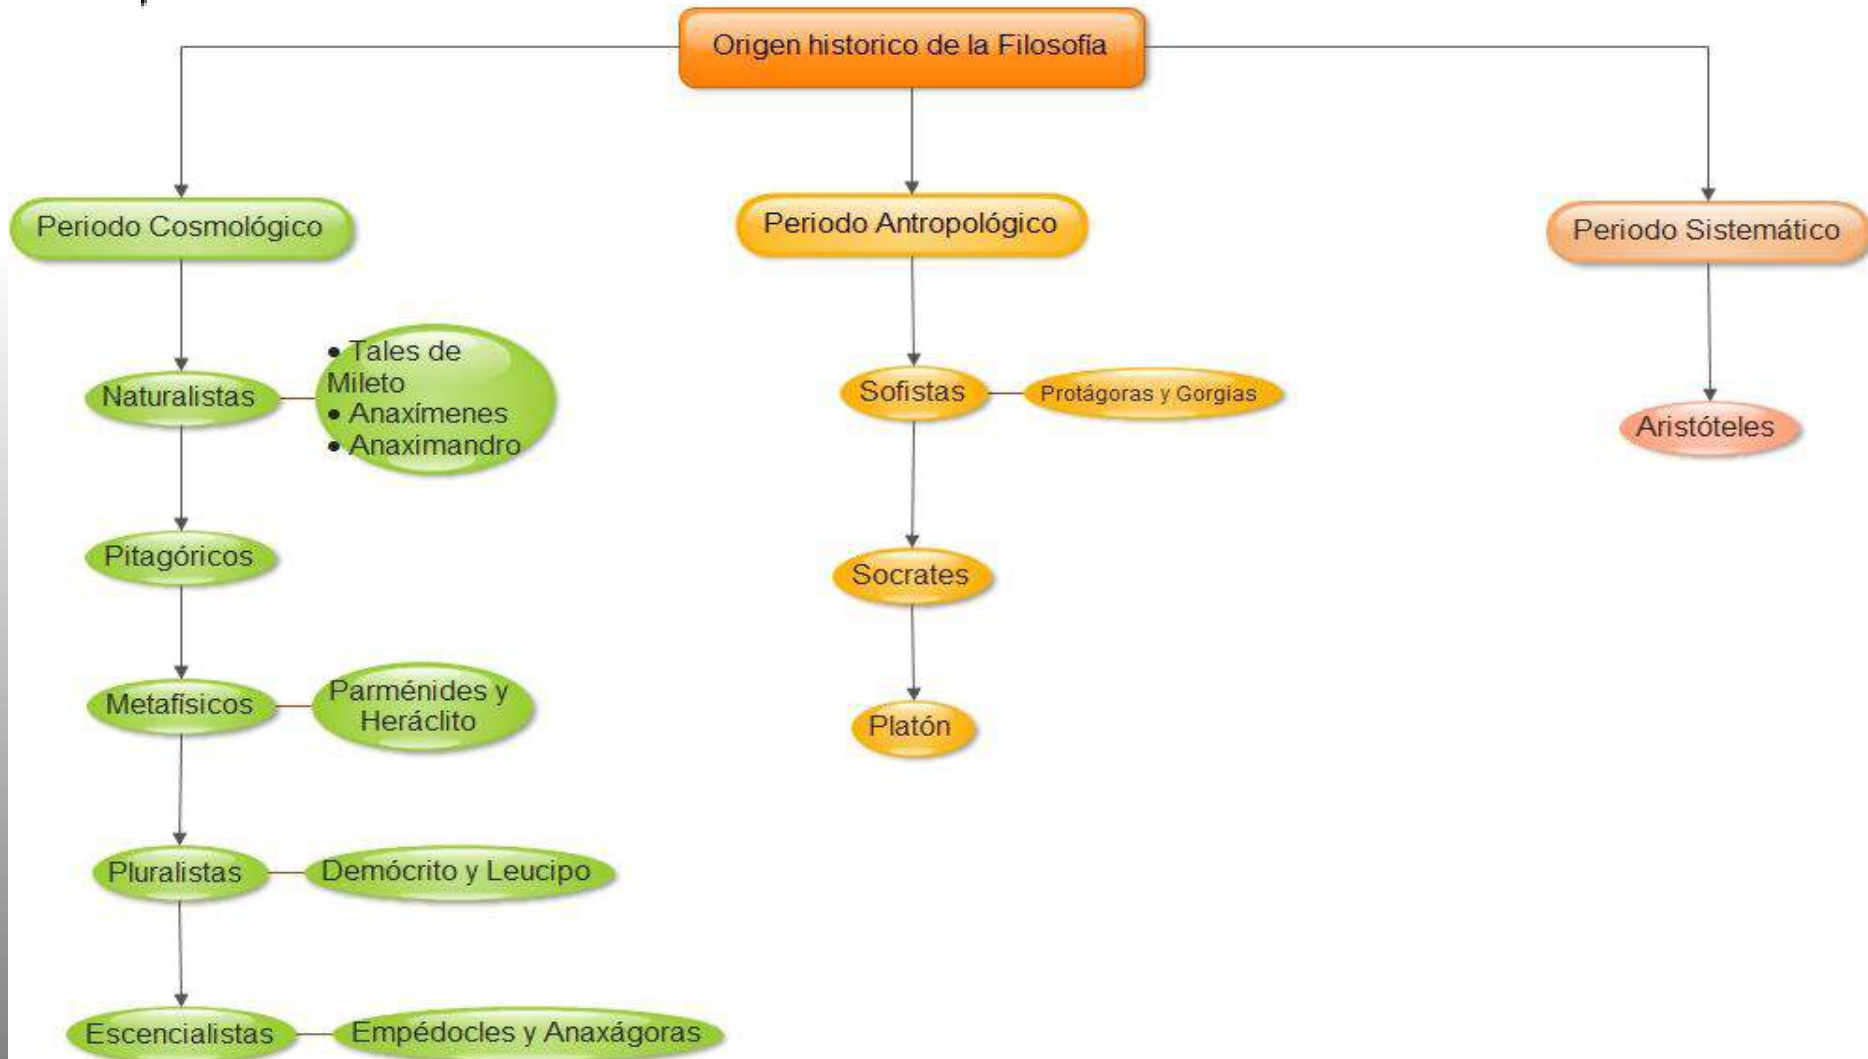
Origen historico de la Filosofía

Periodo Cosmológico

Naturalistas

• Tales de Mileto
• Anaxímenes
• Anaximandro

Pitagóricos

Metafísicos

Parménides y Heráclito

Pluralistas

Demócrito y Leucipo

Escencialistas

Empédocles y Anaxágoras

Periodo Antropológico

Sofistas

Protágoras y Gorgias

Socrates

Platón

Periodo Sistemático

Aristóteles